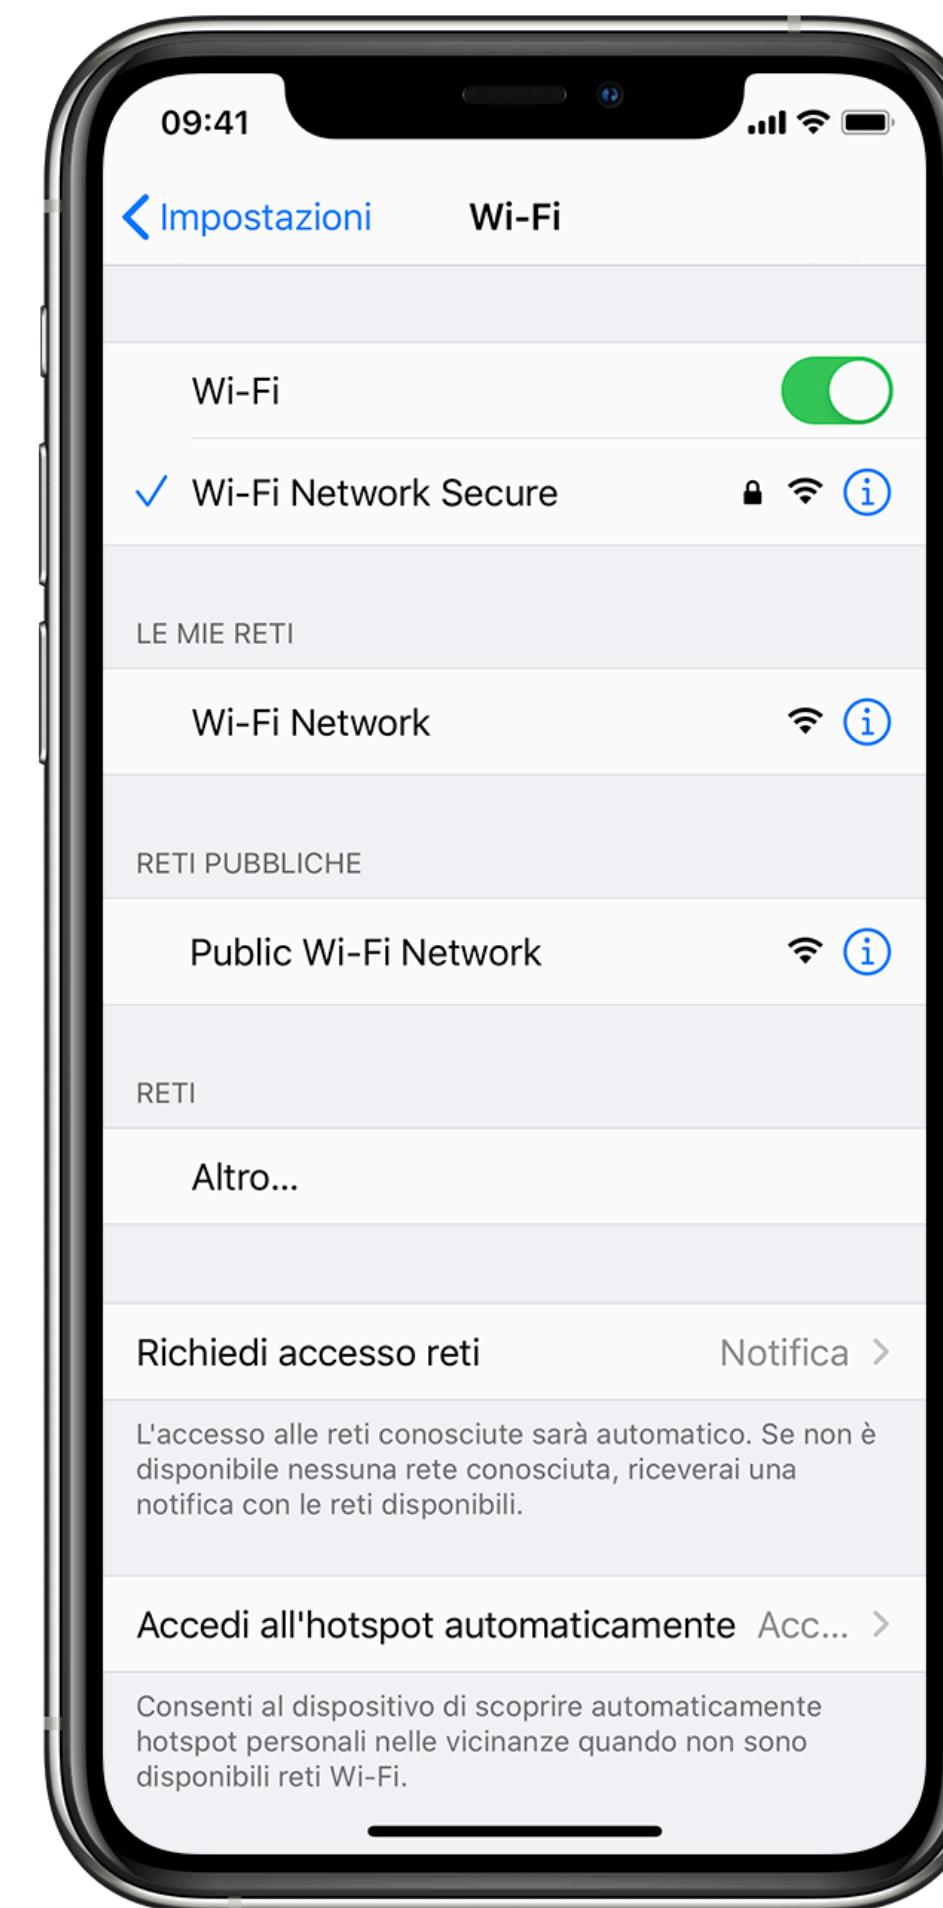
09:41

Impostazioni Wi-Fi

Wi-Fi

Wi-Fi Network Secure

LE MIE RETI

Wi-Fi Network

RETI PUBBLICHE

Public Wi-Fi Network

RETI

Altro...

Richiedi accesso reti Notifica

L'accesso alle reti conosciute sarà automatico. Se non è disponibile nessuna rete conosciuta, riceverai una notifica con le reti disponibili.

Accedi all'hotspot automaticamente Acc...

Consenti al dispositivo di scoprire automaticamente hotspot personali nelle vicinanze quando non sono disponibili reti Wi-Fi.